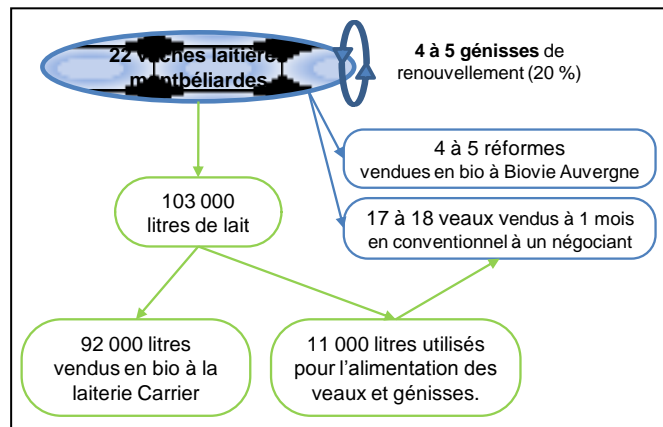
22 vaches laitières montbéliardes

**4 à 5 génisses** de renouvellement (20 %)

4 à 5 réformes vendues en bio à Biovie Auvergne

17 à 18 veaux vendus à 1 mois en conventionnel à un négociant

103 000 litres de lait

92 000 litres vendus en bio à la laiterie Carrier

11 000 litres utilisés pour l'alimentation des veaux et génisses.